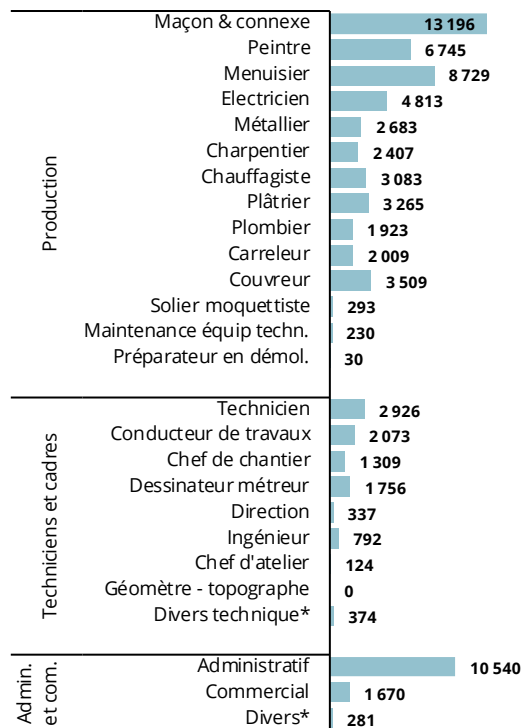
Production

| | |
|---|---|
| Maçon & connexe | 13 196 |
| Peintre | 6 745 |
| Menuisier | 8 729 |
| Electricien | 4 813 |
| Métallier | 2 683 |
| Charpentier | 2 407 |
| Chauffagiste | 3 083 |
| Plâtrier | 3 265 |
| Plombier | 1 923 |
| Carreleur | 2 009 |
| Couvreur | 3 509 |
| Solier moquettiste | 293 |
| Maintenance équip techn. | 230 |
| Préparateur en démol. | 30 |

Techniciens et cadres

| | |
|---|---|
| Technicien | 2 926 |
| Conducteur de travaux | 2 073 |
| Chef de chantier | 1 309 |
| Dessinateur métreur | 1 756 |
| Direction | 337 |
| Ingénieur | 792 |
| Chef d'atelier | 124 |
| Géomètre - topographe | 0 |
| Divers technique* | 374 |

Admin. et com.

| | |
|---|---|
| Administratif | 10 540 |
| Commercial | 1 670 |
| Divers* | 281 |